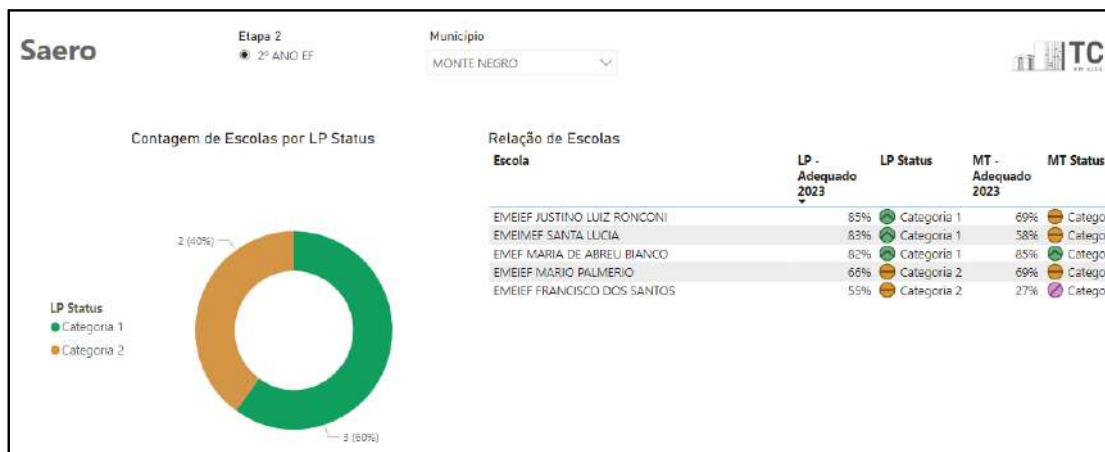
Saero

Etapa 2
2º ANO EF

Município
MONTE NEGRO

TC

Contagem de Escolas por LP Status

2 (40%)

3 (60%)

LP Status
Categoria 1
Categoria 2

Relação de Escolas

| Escola | LP - Adequado 2023 | LP Status | MT - Adequado 2023 | MT Status |
|---|---|---|---|---|
| EMEIEF JUSTINO LUIZ RONCONI | 85% | Categoria 1 | 69% | Catego |
| EMEIMEF SANTA LUCIA | 83% | Categoria 1 | 58% | Catego |
| EMEF MARIA DE ABREU BIANCO | 82% | Categoria 1 | 85% | Catego |
| EMEIEF MARIO PALMERIO | 66% | Categoria 2 | 69% | Catego |
| EMEIEF FRANCISCO DOS SANTOS | 55% | Categoria 2 | 27% | Catego |